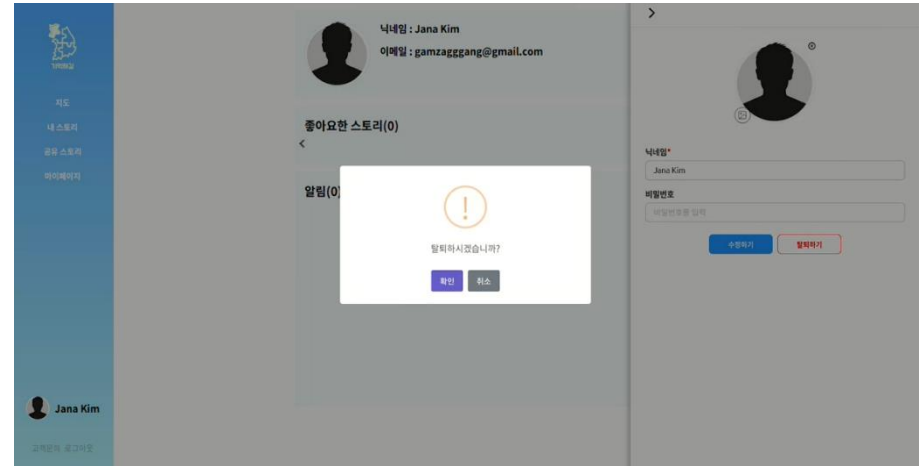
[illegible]

지도
내 스토리
공유 스토리
마이페이지

Jana Kim

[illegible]

닉네임 : Jana Kim
이메일 : gamzagggang@gmail.com

좋아요한 스토리(0)
<

알림(0

!
탈퇴하시겠습니까?
확인 취소

>

닉네임*
Jana Kim
비밀번호
비밀번호를 입력

수정하기 탈퇴하기